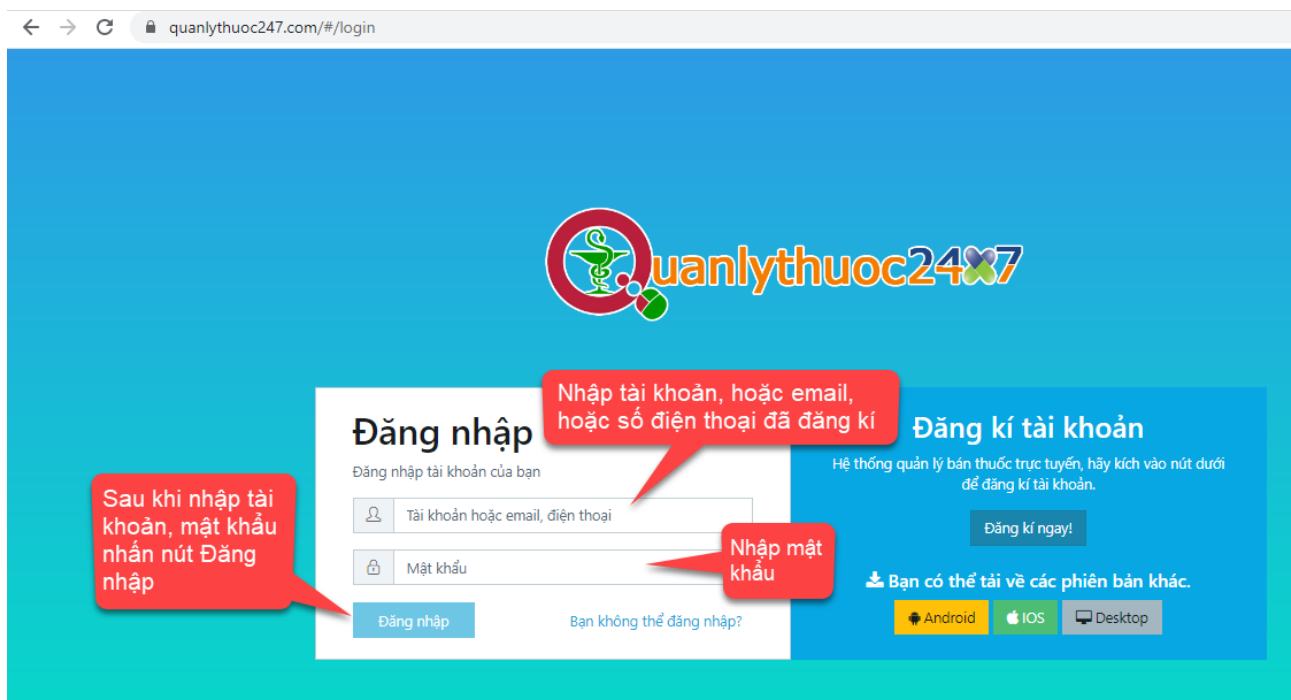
quanlythuoc247.com/#/login

Quanlythuoc247

Đăng nhập

Nhập tài khoản, hoặc email, hoặc số điện thoại đã đăng kí

Đăng nhập tài khoản của bạn

Sau khi nhập tài khoản, mật khẩu nhấn nút Đăng nhập

Tài khoản hoặc email, điện thoại

Nhập mật khẩu

Mật khẩu

Đăng nhập

Bạn không thể đăng nhập?

Đăng kí tài khoản

Hệ thống quản lý bán thuốc trực tuyến, hãy kích vào nút dưới để đăng kí tài khoản.

Đăng kí ngay!

Bạn có thể tải về các phiên bản khác.

Android

IOS

Desktop